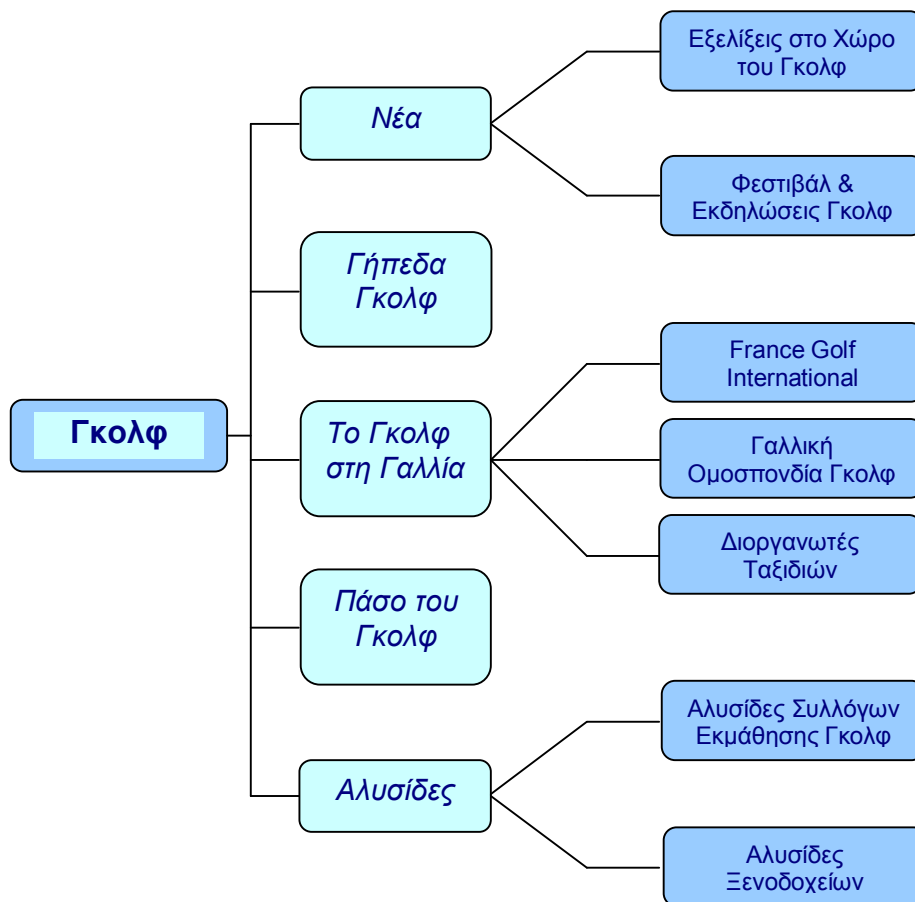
Γκολφ

Νέα

Εξελίξεις στο Χώρο του Γκολφ

Φεστιβάλ & Εκδηλώσεις Γκολφ

Γήπεδα Γκολφ

Το Γκολφ στη Γαλλία

France Golf International

Γαλλική Ομοσπονδία Γκολφ

Διοργανωτές Ταξιδιών

Πάσο του Γκολφ

Αλυσίδες

Αλυσίδες Συλλόγων Εκμάθησης Γκολφ

Αλυσίδες Ξενοδοχείων